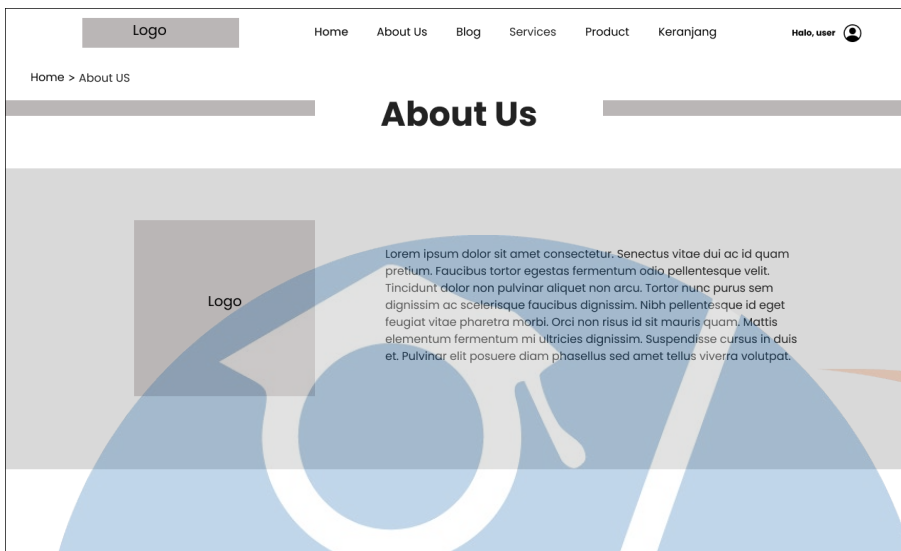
Logo

Home About Us Blog Services Product Keranjang

Halo, user

Home > About US

About Us

Logo

Lorem ipsum dolor sit amet consectetur. Senectus vitae dui ac id quam pretium. Faucibus tortor egestas fermentum odio pellentesque velit. Tincidunt dolor non pulvinar aliquet non arcu. Tortor nunc purus sem dignissim ac scelerisque faucibus dignissim. Nibh pellentesque id eget feugiat vitae pharetra morbi. Orci non risus id sit mauris quam. Mattis elementum fermentum mi ultricies dignissim. Suspendisse cursus in duis et. Pulvinar elit posuere diam phasellus sed amet tellus viverra volutpat.